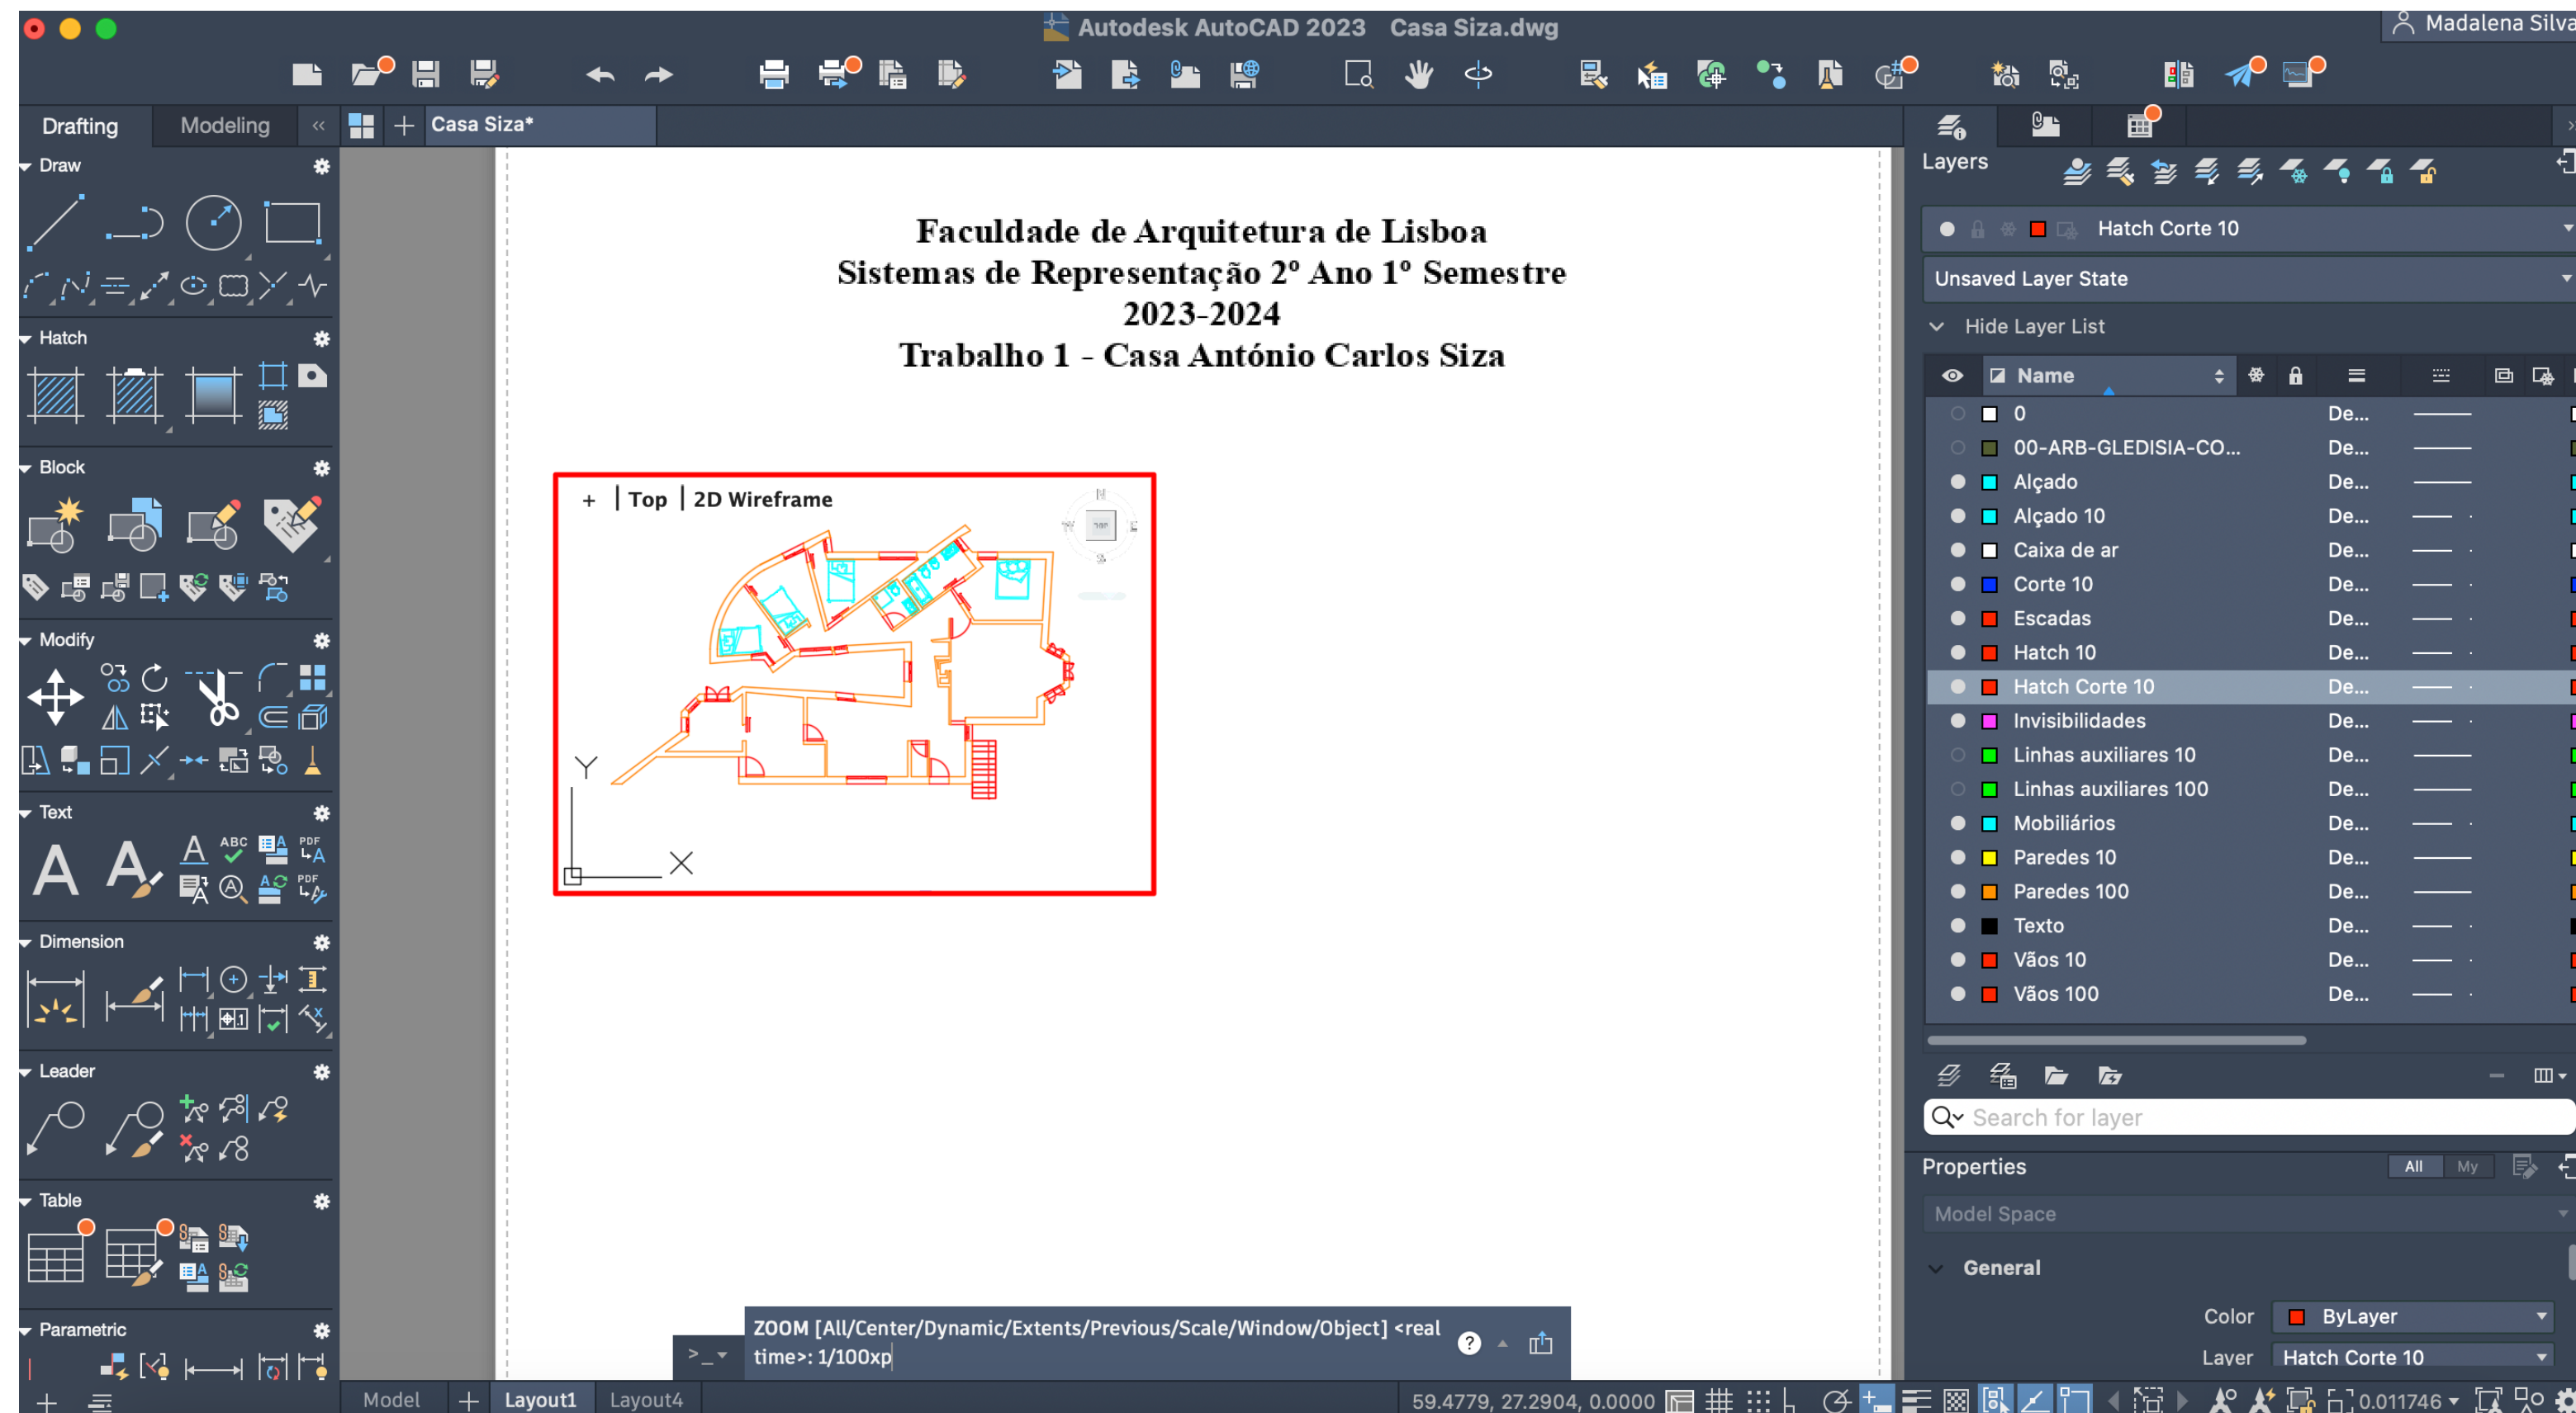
Autodesk AutoCAD 2023 Casa Siza.dwg

Madalena Silva

Drafting Modeling

Casa Siza*

Draw

Hatch

Block

Modify

Text

Dimension

Leader

Table

Parametric

Faculdade de Arquitetura de Lisboa
Sistemas de Representação 2º Ano 1º Semestre
2023-2024
Trabalho 1 - Casa António Carlos Siza

+ | Top | 2D Wireframe

Y

X

Layers

Hatch Corte 10

Unsaved Layer State

Hide Layer List

| Name | |
|---|---|
| 0 | De... |
| 00-ARB-GLEDISIA-CO... | De... |
| Alçado | De... |
| Alçado 10 | De... |
| Caixa de ar | De... |
| Corte 10 | De... |
| Escadas | De... |
| Hatch 10 | De... |
| Hatch Corte 10 | De... |
| Invisibilidades | De... |
| Linhas auxiliares 10 | De... |
| Linhas auxiliares 100 | De... |
| Mobiliários | De... |
| Paredes 10 | De... |
| Paredes 100 | De... |
| Texto | De... |
| Vãos 10 | De... |
| Vãos 100 | De... |

Search for layer

Properties All My

Model Space

General

Color ByLayer

Layer Hatch Corte 10

ZOOM [All/Center/Dynamic/Extents/Previous/Scale/Window/Object] <real time>: 1/100xp

Model Layout1 Layout4

59.4779, 27.2904, 0.0000

0.011746